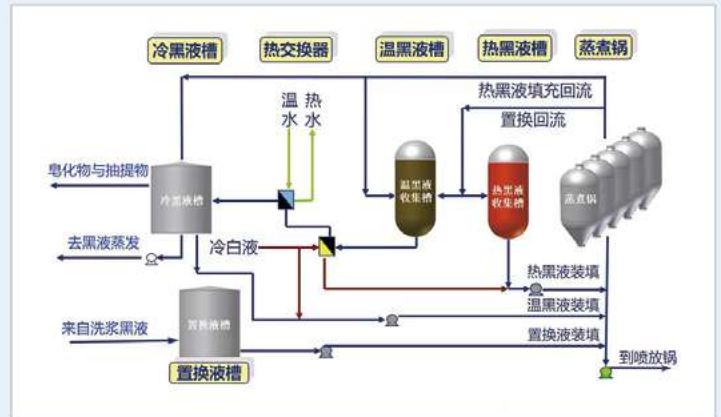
冷黑液槽
热交换器
温黑液槽
热黑液槽
蒸煮锅

热黑液填充回流
置换回流
温水
热水
皂化物与抽提物
冷黑液槽
温黑液收集槽
热黑液收集槽
蒸煮锅
去黑液蒸发
冷白液
热黑液装填
温黑液装填
来自洗浆黑液
置换液槽
置换液装填
到喷放锅
置换液槽